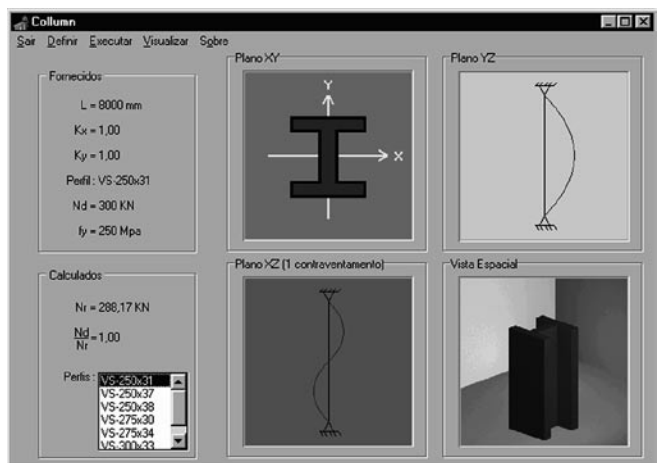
Collumn

Sair Definir Executar Visualizar Sobre

Fornecidos

L = 8000 mm

Kx = 1,00

Ky = 1,00

Perfil : VS-250x31

Nd = 300 KN

fy = 250 Mpa

Calculados

Nr = 288,17 KN

$\frac{Nd}{Nr}$ = 1,00

Perfis : VS-250x31
VS-250x37
VS-250x38
VS-275x30
VS-275x34
VS-300x33

Plano XY

Y

X

Plano YZ

Plano XZ (1 contraventamento)

Vista Espacial